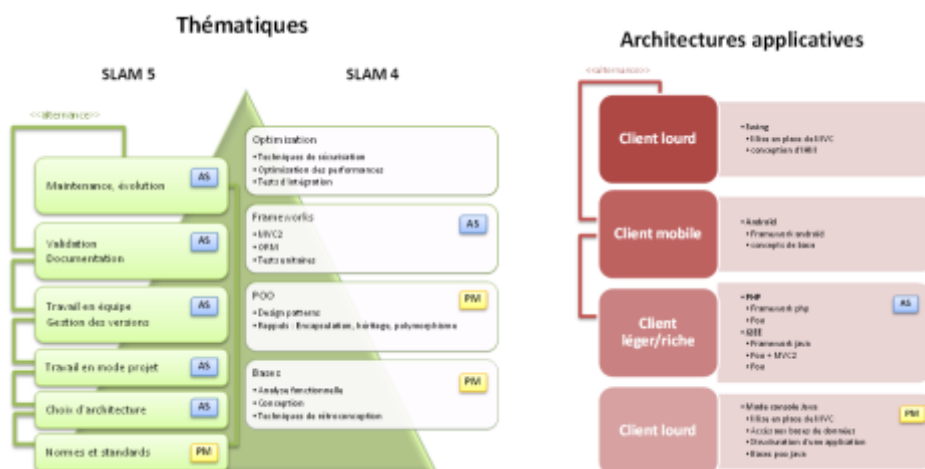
Thématiques

SLAM 5

SLAM 4

<<alternance>>

Maintenance, évolution AS

Validation Documentation AS

Travail en équipe Gestion des versions AS

Travail en mode projet AS

Choix d'architecture AS

Normes et standards PM

Optimisation
• Techniques de sécurisation
• Optimisation des performances
• Tests d'intégration

Frameworks AS
• MVC2
• ORM
• Tests unitaires

POO PM
• Design patterns
• Rappels : Encapsulation, héritage, polymorphisme

Bases PM
• Analyse fonctionnelle
• Conception
• Techniques de rétroconception

Architectures applicatives

<<alternance>>

Client lourd
• Swing
• Mise en place du MVC
• conception d'IHM

Client mobile
• Android
• Framework android
• concepts de base

Client léger/riche AS
• PHP
• Framework php
• Poo
• J2EE
• Framework java
• Poo + MVC2
• Poo

Client lourd PM
• Mode console Java
• Mise en place du MVC
• Accès aux bases de données
• Structuration d'une application
• Bases poo java